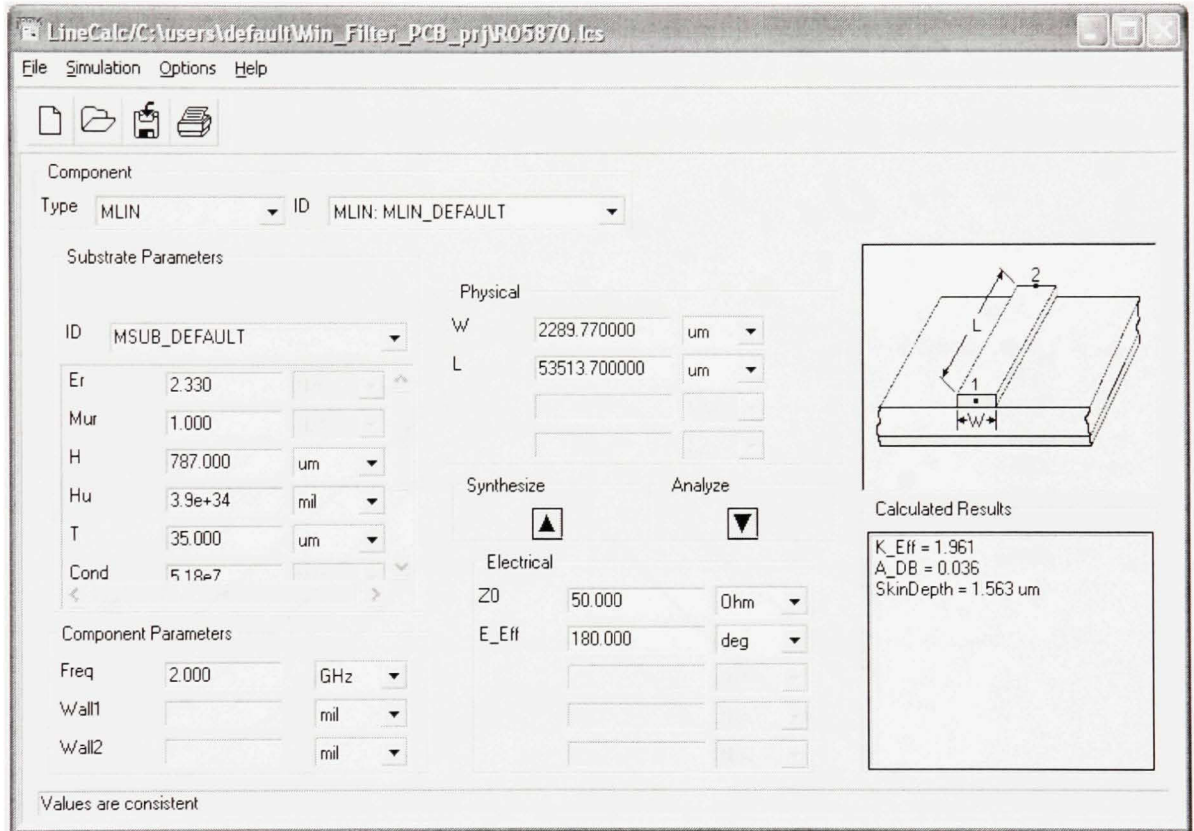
LineCalc/C:\users\default\Min_Filter_PCB_prj\RO5870.lcs

File Simulation Options Help

Component

Type MLIN ID MLIN: MLIN_DEFAULT

Substrate Parameters

ID MSUB_DEFAULT

| | | |
|---|---|---|
| Er | 2.330 | |
| Mur | 1.000 | |
| H | 787.000 | um |
| Hu | 3.9e+34 | mil |
| T | 35.000 | um |
| Cond | 5.18e7 | |

Component Parameters

| | | |
|---|---|---|
| Freq | 2.000 | GHz |
| Wall1 | | mil |
| Wall2 | | mil |

Physical

| | | |
|---|---|---|
| W | 2289.770000 | um |
| L | 53513.700000 | um |

Synthesize Analyze

Electrical

| | | |
|---|---|---|
| Z0 | 50.000 | Ohm |
| E_Eff | 180.000 | deg |

2
L
1
W

Calculated Results

K_Eff = 1.961
A_DB = 0.036
SkinDepth = 1.563 um

Values are consistent